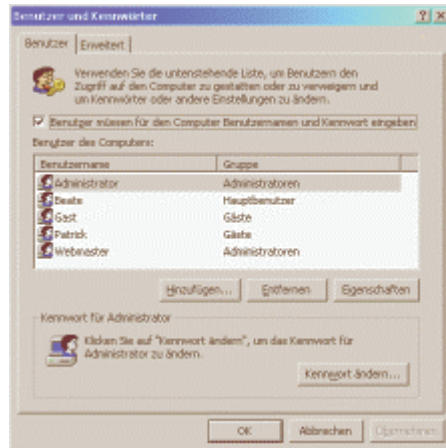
Benutzer und Kennwörter

?| X

Benutzer | Erweitert |

Verwenden Sie die untenstehende Liste, um Benutzern den Zugriff auf den Computer zu gestatten oder zu verweigern und um Kennwörter oder andere Einstellungen zu ändern.

Benutzer müssen für den Computer Benutzernamen und Kennwort eingeben

Benutzer des Computers:

| Benutzername | Gruppe |
|---|---|
| Administrator | Administratoren |
| Beate | Hauptbenutzer |
| Gast | Gäste |
| Patrick | Gäste |
| Webmaster | Administratoren |

Hinzufügen... | Entfernen | Eigenschaften

Kennwort für Administrator

Klicken Sie auf "Kennwort ändern", um das Kennwort für Administrator zu ändern.

Kennwort ändern...

OK | Abbrechen | Übernehmen